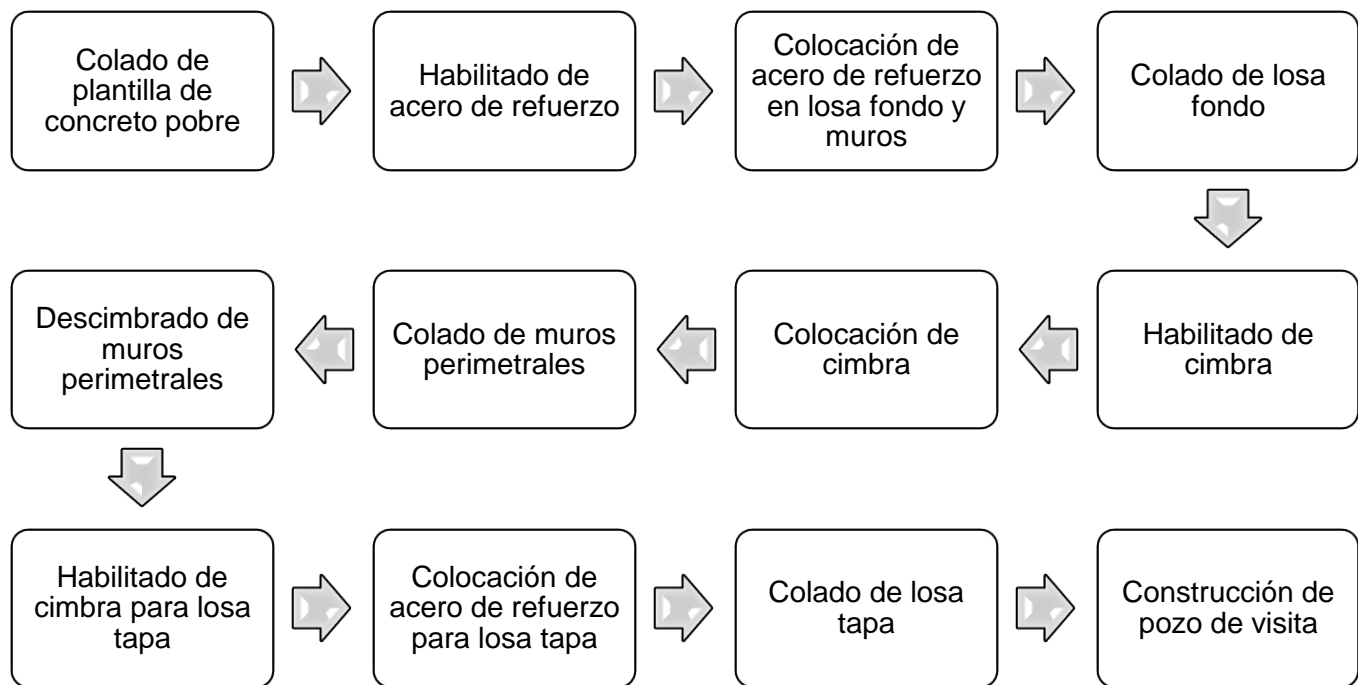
Colado de plantilla de concreto pobre

Habilitado de acero de refuerzo

Colocación de acero de refuerzo en losa fondo y muros

Colado de losa fondo

Habilitado de cimbra

Colocación de cimbra

Colado de muros perimetrales

Descimbrado de muros perimetrales

Habilitado de cimbra para losa tapa

Colocación de acero de refuerzo para losa tapa

Colado de losa tapa

Construcción de pozo de visita